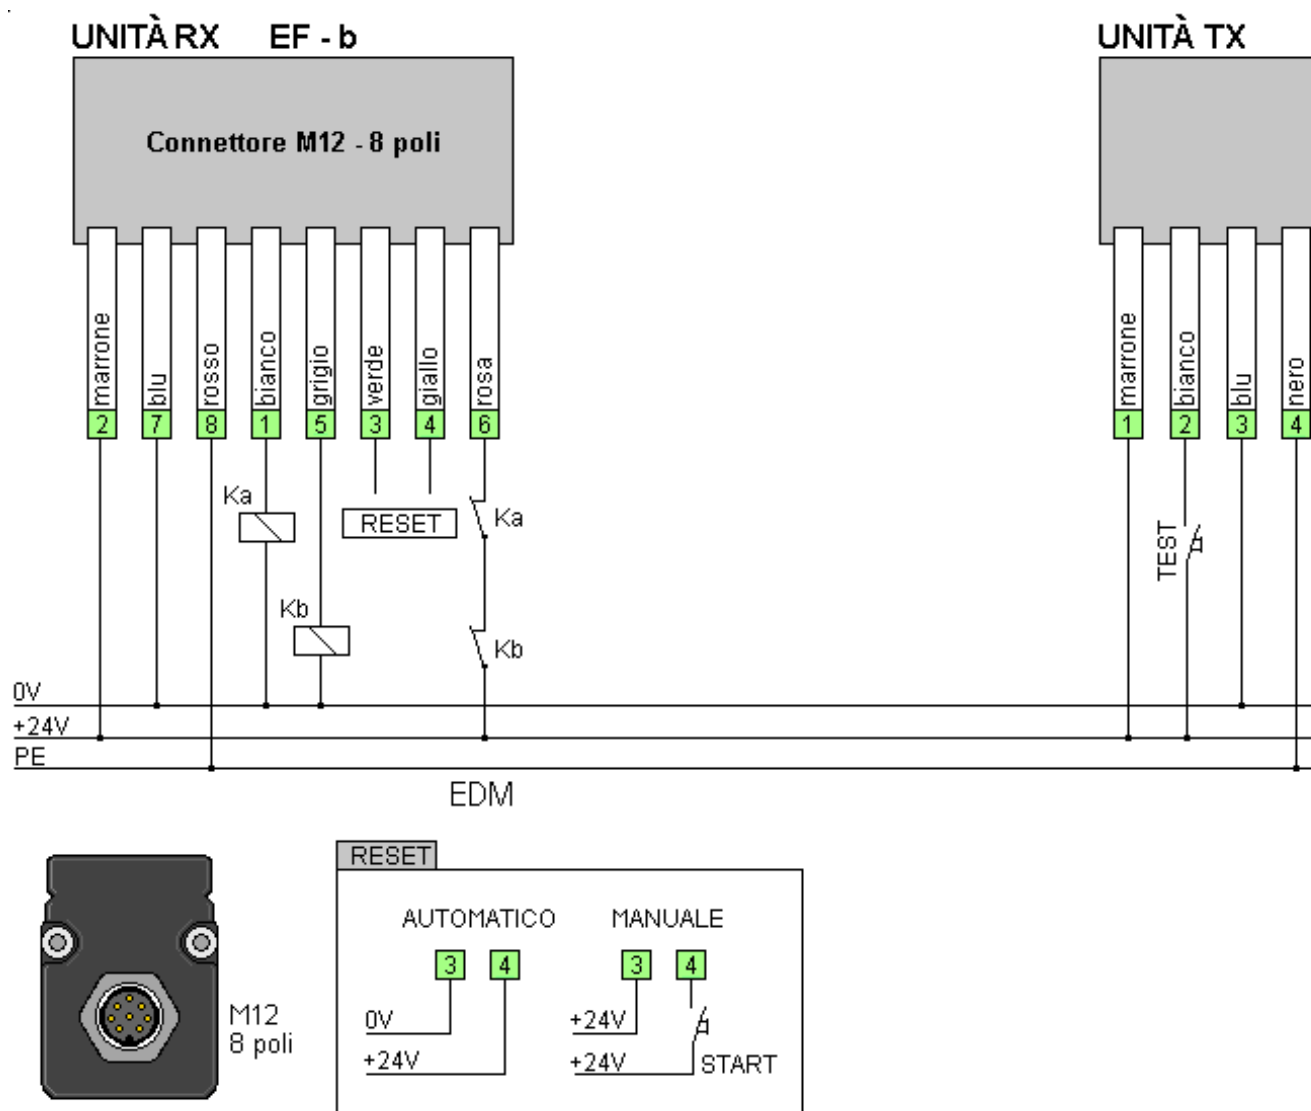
UNITÀ RX EF - b

Connettore M12 - 8 poli

marrone 2
blu 7
rosso 8
bianco 1
grigio 5
verde 3
giallo 4
rosa 6

Ka
RESET
Ka
Kb
Kb

UNITÀ TX

marrone 1
bianco 2
blu 3
nero 4

TEST

0V
+24V
PE

EDM

M12
8 poli

RESET

AUTOMATICO
3 4
0V
+24V

MANUALE
3 4
+24V
+24V
START